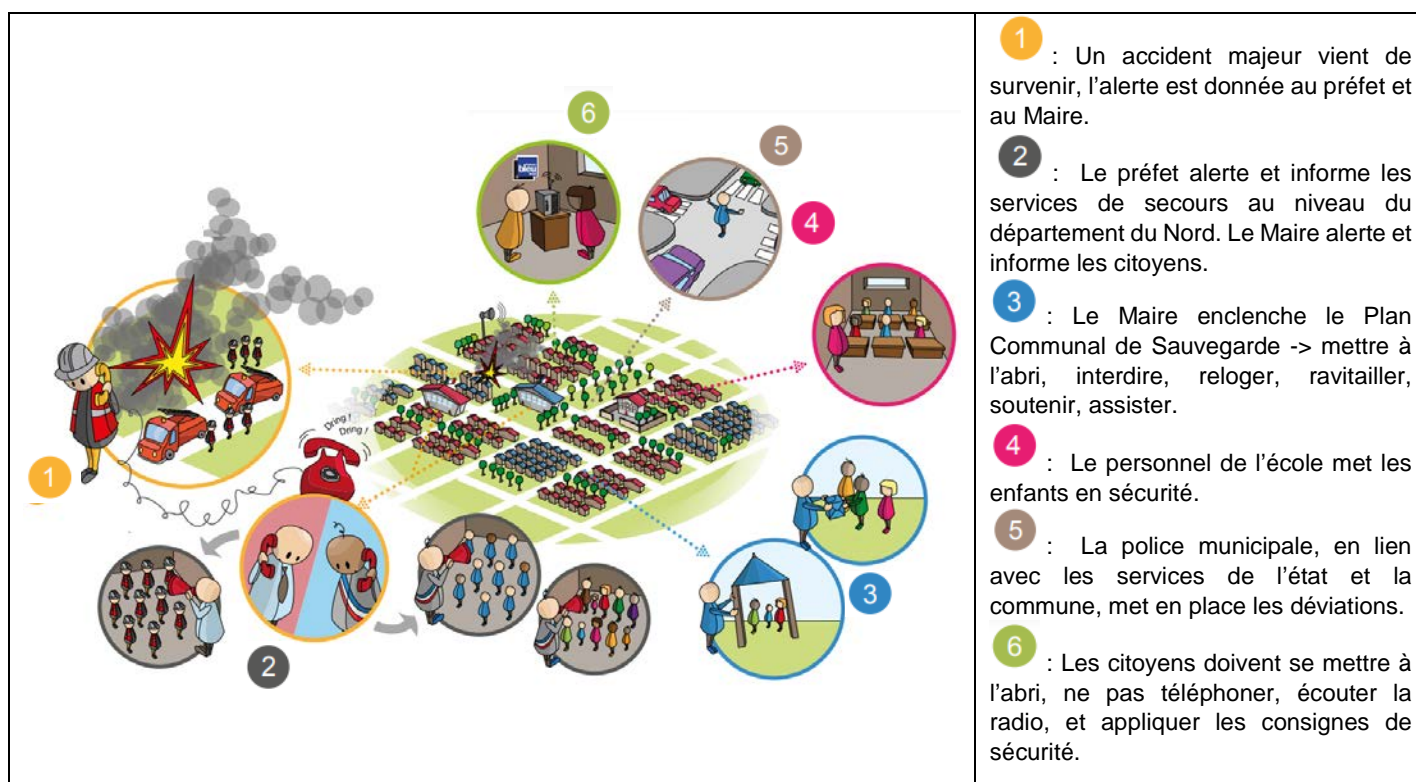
6

5

4

Dring ! Dring !

1

2

3

1 : Un accident majeur vient de survenir, l’alerte est donnée au préfet et au Maire.

2 : Le préfet alerte et informe les services de secours au niveau du département du Nord. Le Maire alerte et informe les citoyens.

3 : Le Maire enclenche le Plan Communal de Sauvegarde -> mettre à l’abri, interdire, reloger, ravitailler, soutenir, assister.

4 : Le personnel de l’école met les enfants en sécurité.

5 : La police municipale, en lien avec les services de l’état et la commune, met en place les déviations.

6 : Les citoyens doivent se mettre à l’abri, ne pas téléphoner, écouter la radio, et appliquer les consignes de sécurité.